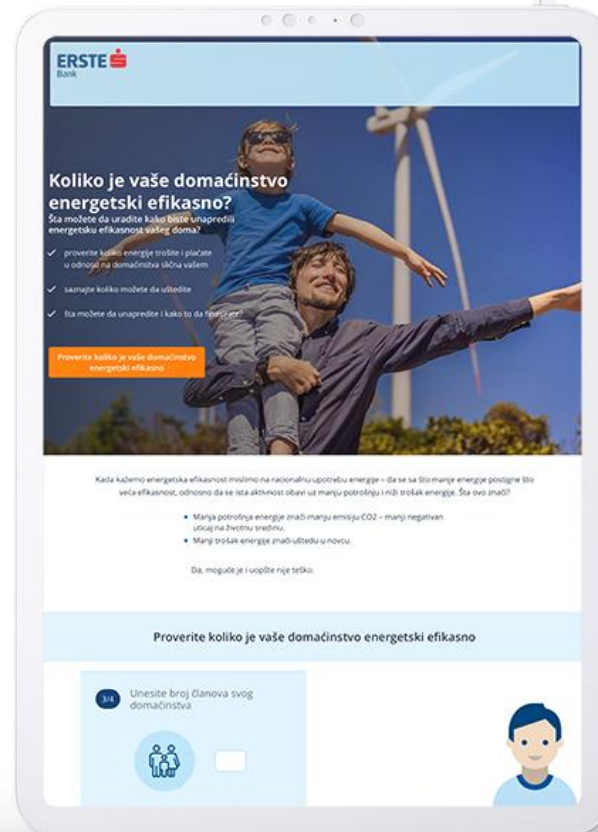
ERSTE Bank

Koliko je vaše domaćinstvo energetski efikasno?

Šta možete da uradite kako biste unapredili energetsku efikasnost vašeg doma?

✓ proverite koliko energije trošite i plaćate u odnosu na domaćinstva slična vašem

✓ saznajte koliko možete da uštedite

✓ šta možete da unapredite i kako to da finansirate

Proverite koliko je vaše domaćinstvo energetski efikasno

Kada kažemo energetska efikasnost mislimo na racionalnu upotrebu energije – da se sa što manje energije postigne što veća efikasnost, odnosno da se ista aktivnost obavi uz manju potrošnju i niži trošak energije. Šta ovo znači?

• Manja potrošnja energije znači manju emisiju CO2 – manji negativan uticaj na životnu sredinu.
• Manji trošak energije znači uštedu u novcu.

Da, moguće je i uopšte nije teško.

Proverite koliko je vaše domaćinstvo energetski efikasno

3/4 Unesite broj članova svog domaćinstva